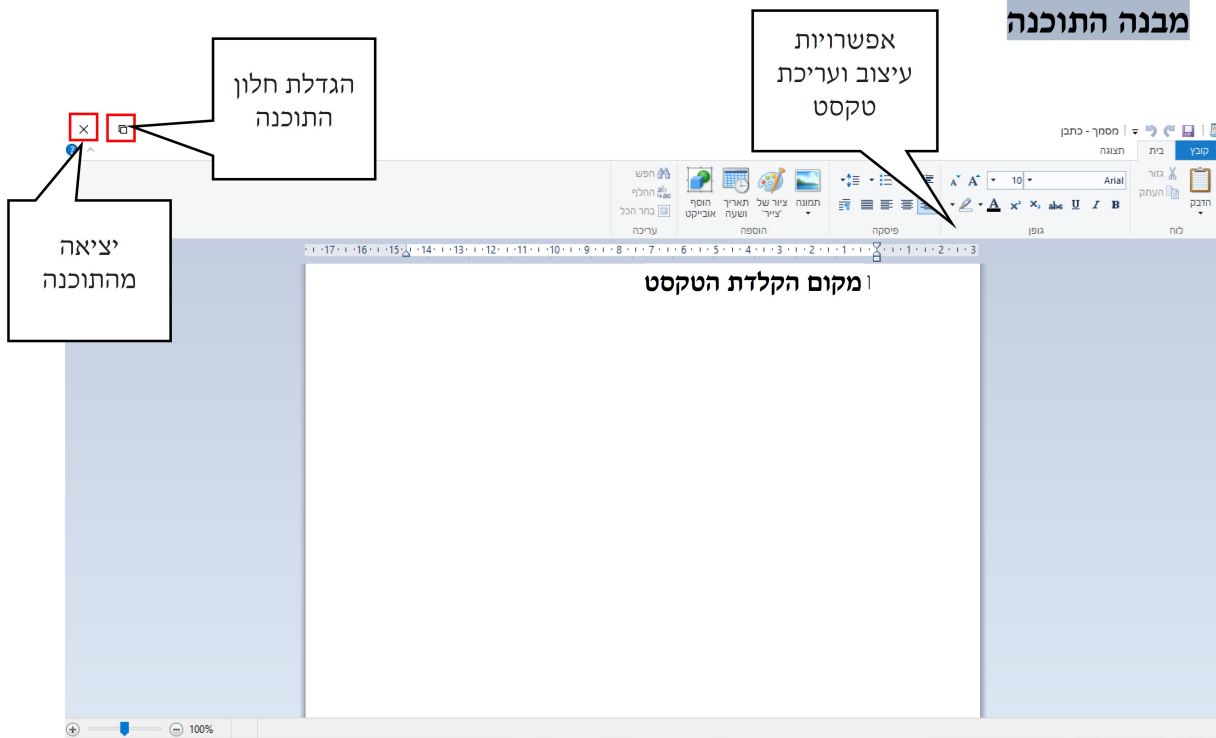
מבנה התוכנה

אפשרויות עיצוב ועריכת טקסט

הגדלת חלון התוכנה

יציאה מהתוכנה

מסמך - כתבן

קובץ
בית
תצוגה

הדבק
גזור
העתק
לוח

Arial
10
$A^{\hat{}}$ $A^{\check{}}$
B I U abc $x_2$ $x^2$
גופן

פיסקה

תמונה
ציור של "צייר"
תאריך ושעה
הוסף אובייקט
הוספה

חפש
החלף
בחר הכל
עריכה

3 · 2 · 1 · · 1 · 2 · 3 · 4 · 5 · 6 · 7 · 8 · 9 · 10 · 11 · 12 · 13 · 14 · 15 · 16 · 17

מקום הקלדת הטקסט

100%